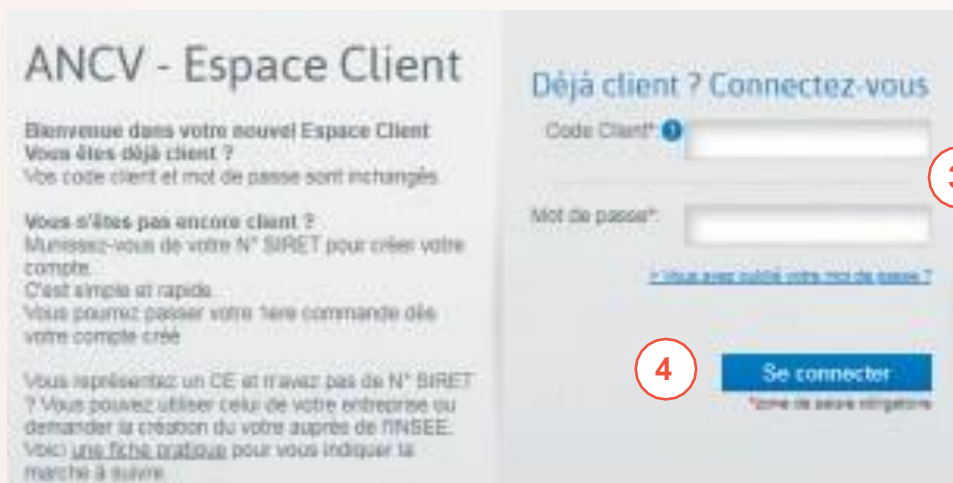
ANCV - Espace Client

Bienvenue dans votre nouvel Espace Client
Vous êtes déjà client ?
Vos code client et mot de passe sont inchangés.

Vous n'êtes pas encore client ?
Munissez-vous de votre N° SIRET pour créer votre compte.
C'est simple et rapide.
Vous pourrez passer votre 1ere commande dès votre compte créé.

Vous représentez un CE et n'avez pas de N° SIRET ? Vous pouvez utiliser celui de votre entreprise ou demander la création du votre auprès de l'INSEE. Voici une fiche pratique pour vous indiquer la marche à suivre.

Déjà client ? Connectez-vous

Code Client*

Mot de passe*

> Vous avez oublié votre mot de passe ?

4

Se connecter

*zone de saisie obligatoire